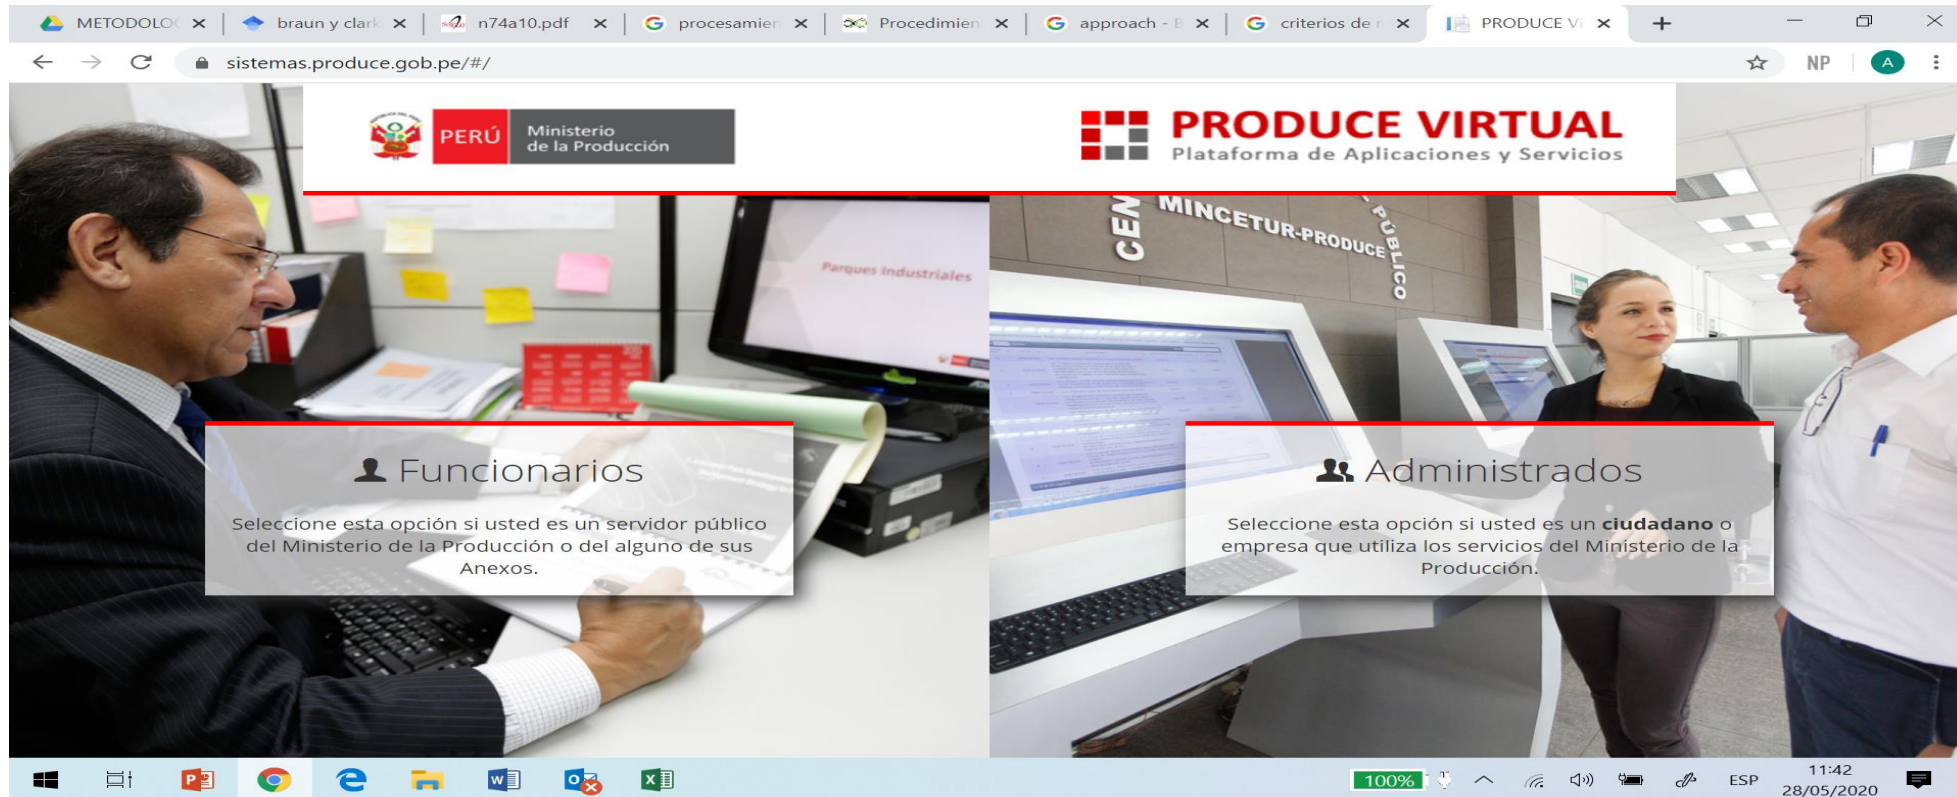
METODOLO ×
braun y clar ×
n74a10.pdf ×
procesamien ×
Procedimien ×
approach - ×
criterios de ×
PRODUCE V ×
+

sistemas.produce.gob.pe/#/

NP
A

PERÚ Ministerio de la Producción

PRODUCE VIRTUAL
Plataforma de Aplicaciones y Servicios

Parques Industriales

CEN MINCETUR-PRODUCE PÚBLICO

Funcionarios

Seleccione esta opción si usted es un servidor público del Ministerio de la Producción o del alguno de sus Anexos.

Administrados

Seleccione esta opción si usted es un **ciudadano** o empresa que utiliza los servicios del Ministerio de la Producción.

100%
ESP
11:42
28/05/2020